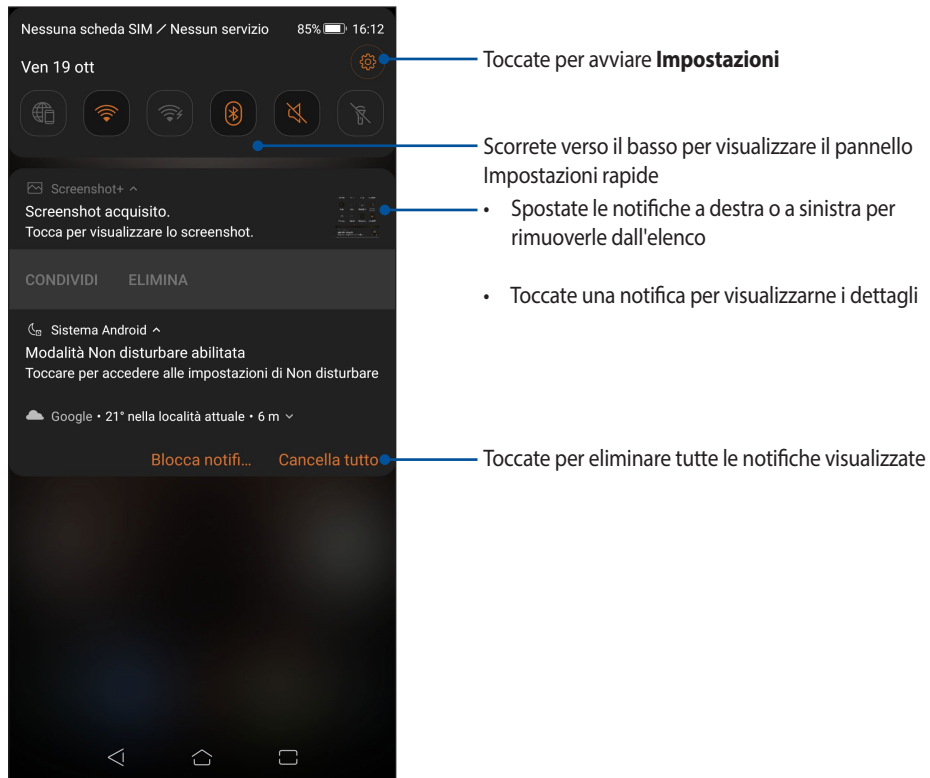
Nessuna scheda SIM ⁄ Nessun servizio 85% 16:12

Ven 19 ott

Screenshot+ ^

Screenshot acquisito.
Tocca per visualizzare lo screenshot.

CONDIVIDI ELIMINA

Sistema Android ^

Modalità Non disturbare abilitata
Toccare per accedere alle impostazioni di Non disturbare

Google • 21° nella località attuale • 6 m

Blocca notifi... Cancella tutto

Toccate per avviare **Impostazioni**

Scorrete verso il basso per visualizzare il pannello Impostazioni rapide

• Spostate le notifiche a destra o a sinistra per rimuoverle dall'elenco

• Toccate una notifica per visualizzarne i dettagli

Toccate per eliminare tutte le notifiche visualizzate